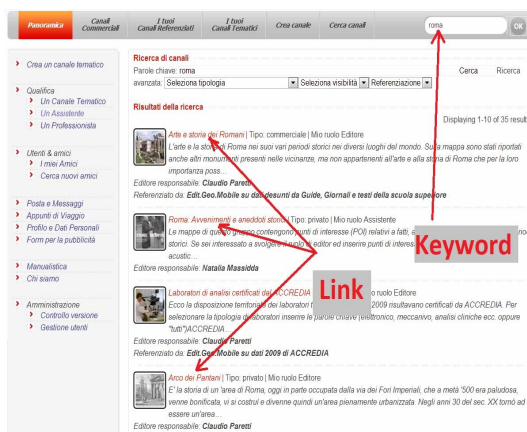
Panoramica | Canali Commerciali | I tuoi Canali Referenziati | I tuoi Canali Tematici | Crea canale | Cerca canali

roma

OK

Crea un canale tematico

Qualifica
Un Canale Tematico
Un Assistente
Un Professionista

Utenti & amici
I miei Amici
Cerca nuovi amici

Posta e Messaggi
Appunti di Viaggio
Profilo e Dati Personali
Form per la pubblicità

Manualistica
Chi siamo

Amministrazione
Controllo versione
Gestione utenti

Ricerca di canali

Parole chiave: roma

avanzata: Seleziona tipologia | Seleziona visibilità | Referenziazione

Cerca | Ricerca

Risultati della ricerca

Displaying 1-10 of 35 result

Arte e storia dei Romani | Tipo: commerciale | Mio ruolo Editore
L'arte e la storia di Roma nei suoi vari periodi storici nei diversi luoghi del mondo. Sulla mappa sono stati riportati anche altri monumenti presenti nelle vicinanze, ma non appartenenti all'arte e alla storia di Roma che per la loro importanza poss...
Editore responsabile: Claudio Paretti
Referenziato da: Edit.Geo.Mobile su dati desunti da Guide, Giornali e testi della scuola superiore

Roma: Avvenimenti e aneddoti storici | Tipo: privato | Mio ruolo Assistente
Le mappe di questo gruppo contengono punti di interesse (POI) relativi a fatti, a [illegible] punti di interesse storici. Se sei interessato a svolgere il ruolo di editor ed inserire punti di interesse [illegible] acustic...
Editore responsabile: Natalia Massidda

Keyword

Link

Laboratori di analisi certificati da ACCREDIA | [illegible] ruolo Editore
Ecco la disposizione territoriale dei laboratori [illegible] 2009 risultavano certificati da ACCREDIA. Per selezionare la tipologia di laboratori inserire le parole chiave (elettronico, meccanivo, analisi cliniche ecc. oppure "tutti")ACCREDIA...
Editore responsabile: Claudio Paretti
Referenziato da: Edit.Geo.Mobile su dati 2009 di ACCREDIA

Arco dei Pantani | Tipo: privato | Mio ruolo Editore
E' la storia di un 'area di Roma, oggi in parte occupata dalla via dei Fori Imperiali, che a metà '500 era paludosa, venne bonificata, vi si costruì e divenne quindi un'area pienamente urbanizzata. Negli anni 30 del sec. XX tornò ad essere un'area...
Editore responsabile: Claudio Paretti